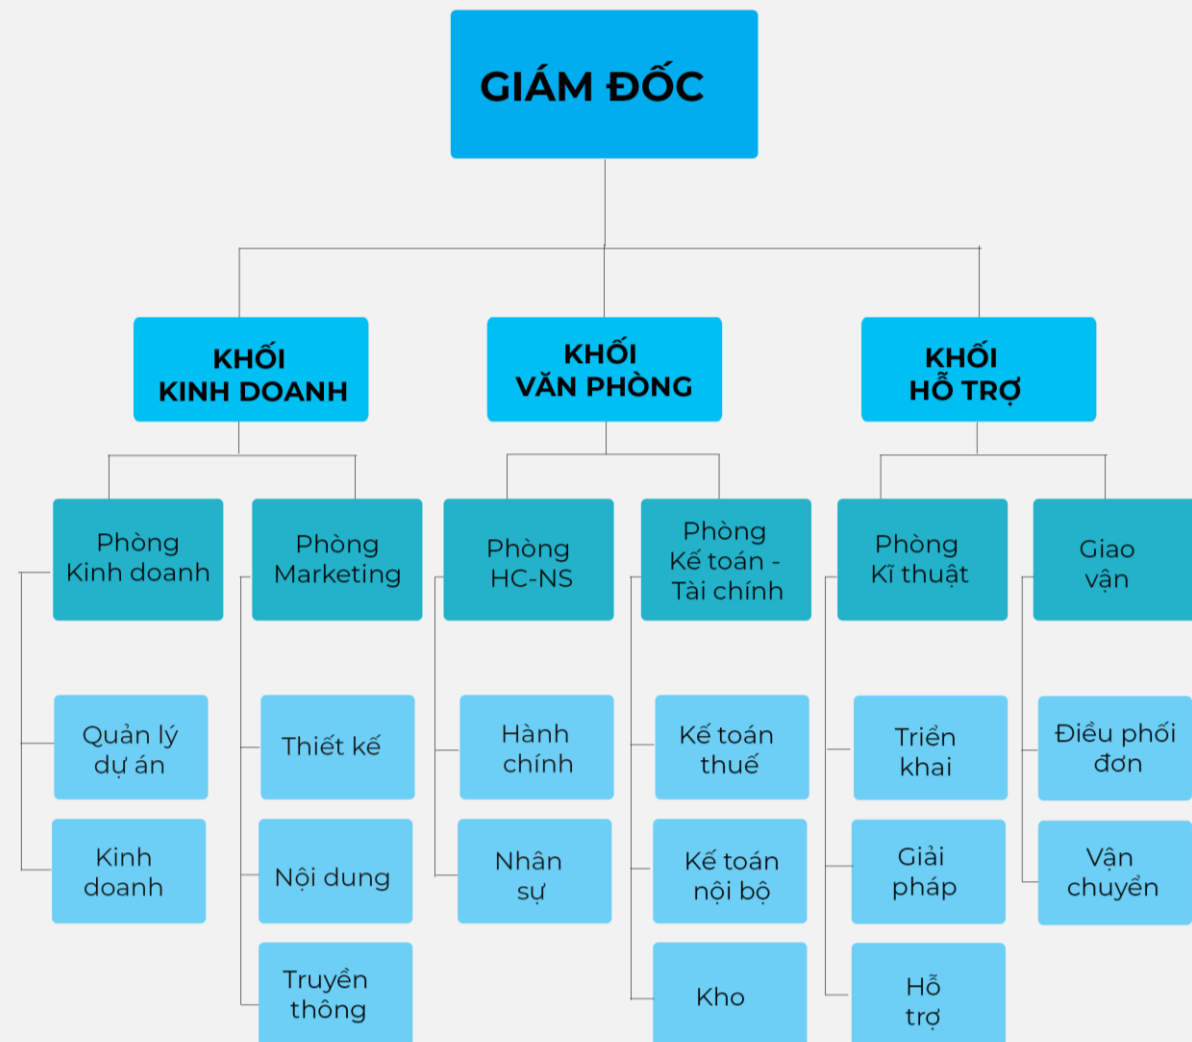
GIÁM ĐỐC

KHỐI KINH DOANH

KHỐI VĂN PHÒNG

KHỐI HỖ TRỢ

Phòng Kinh doanh

Quản lý dự án

Kinh doanh

Phòng Marketing

Thiết kế

Nội dung

Truyền thông

Phòng HC-NS

Hành chính

Nhân sự

Phòng Kế toán - Tài chính

Kế toán thuế

Kế toán nội bộ

Kho

Phòng Kĩ thuật

Triển khai

Giải pháp

Hỗ trợ

Giao vận

Điều phối đơn

Vận chuyển